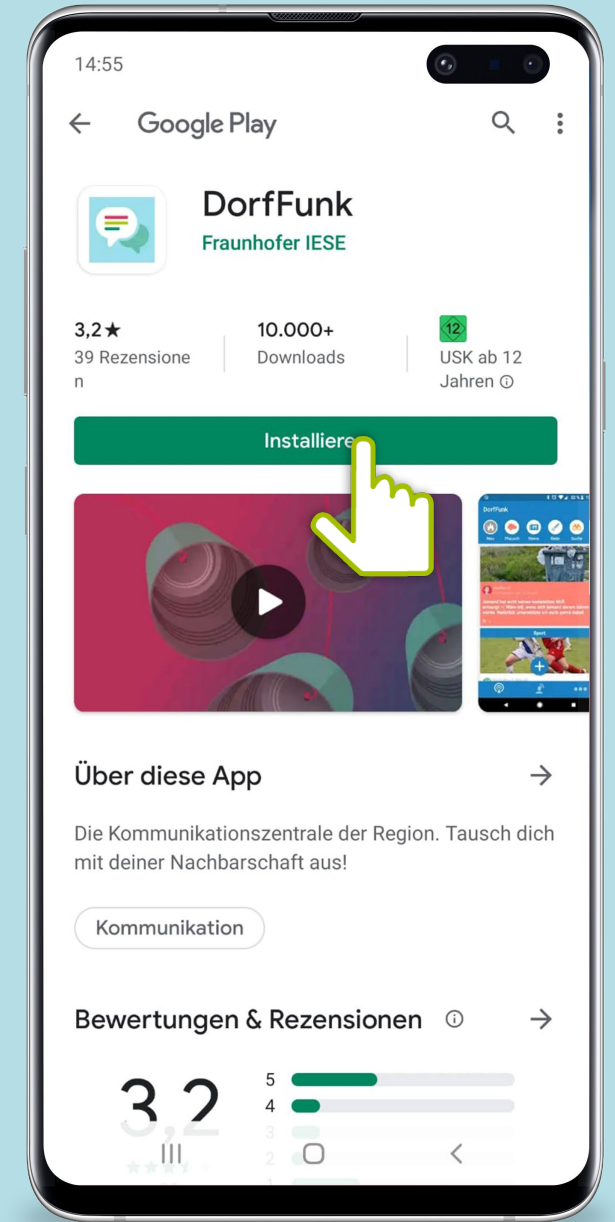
14:55

Google Play

DorfFunk
Fraunhofer IESE

3,2★
39 Rezensionen

10.000+
Downloads

12
USK ab 12 Jahren ⓘ

Installiere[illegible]

DorfFunk

Über diese App

Die Kommunikationszentrale der Region. Tausch dich mit deiner Nachbarschaft aus!

Kommunikation

Bewertungen & Rezensionen ⓘ

3,2

5
4
3
2